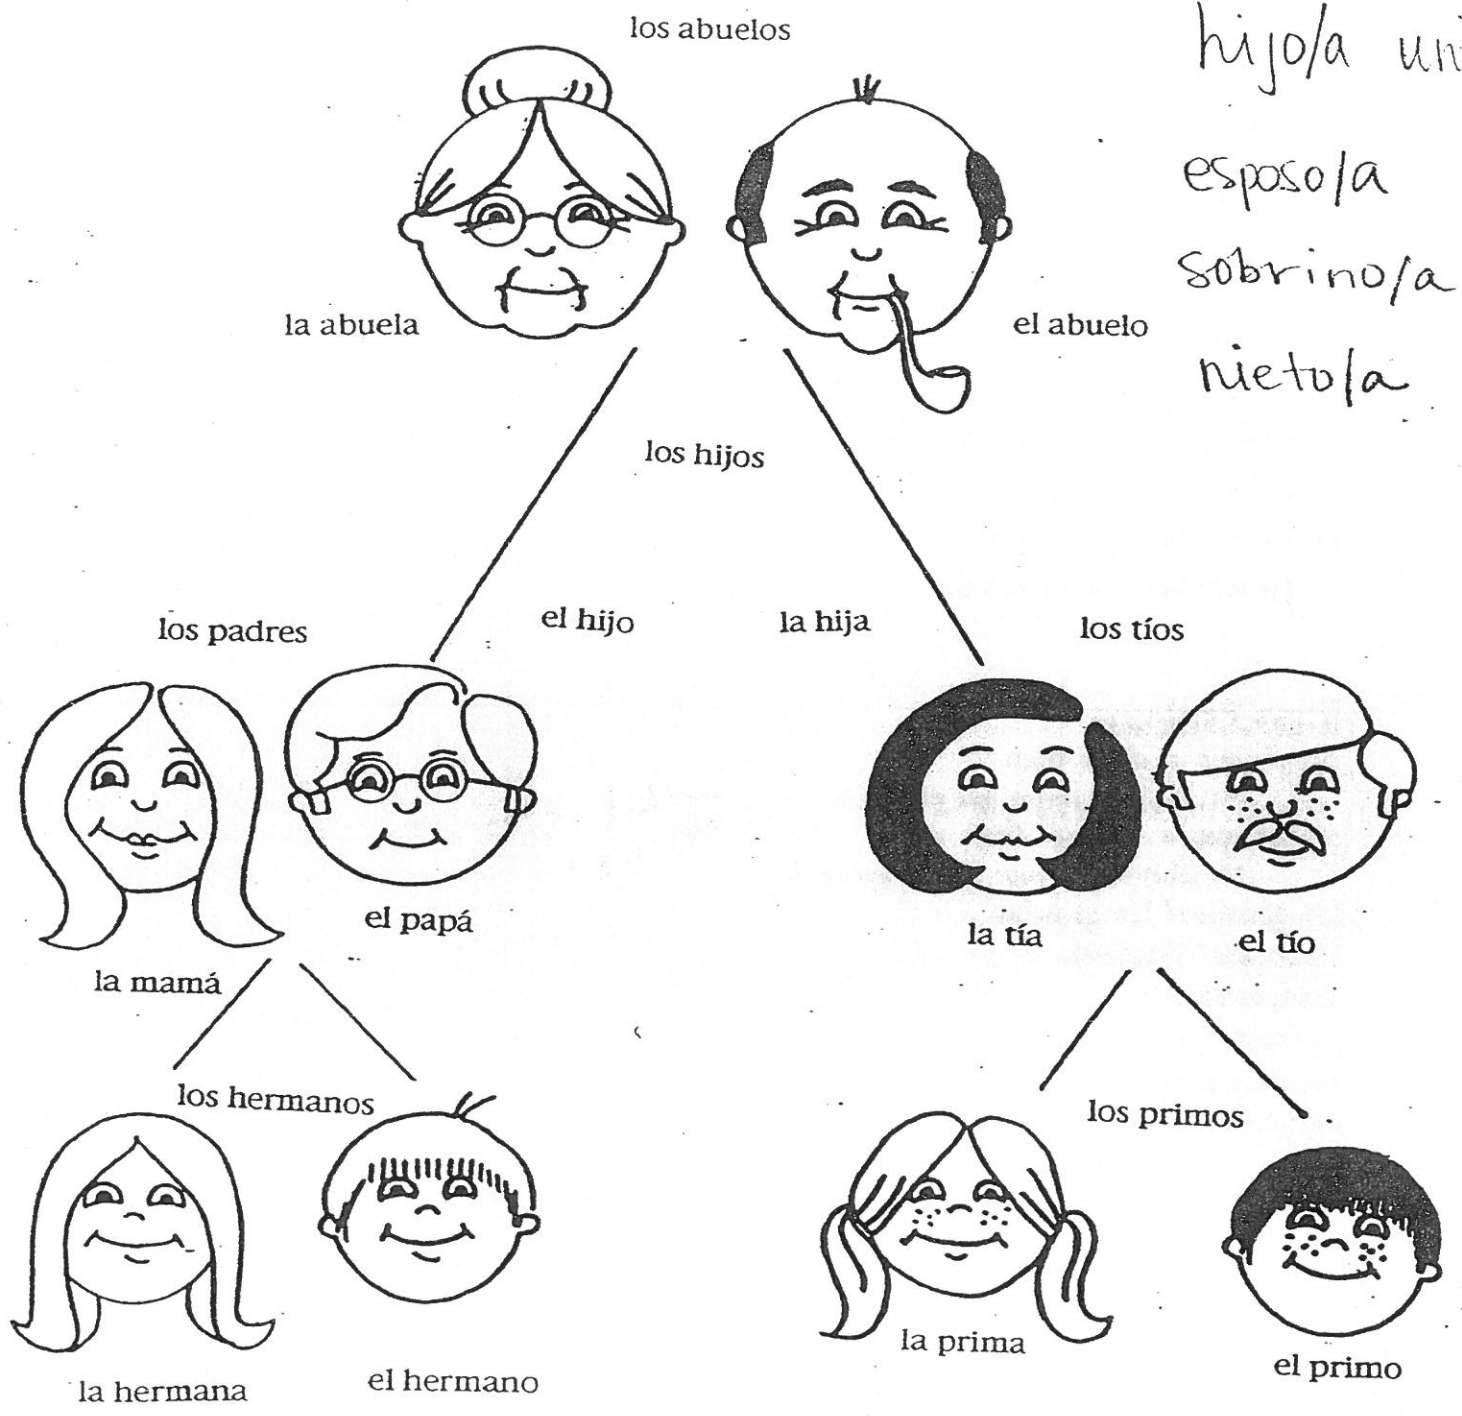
los abuelos

hijo/a uni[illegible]

esposo/a

sobrino/a

nieto/a

la abuela

el abuelo

los hijos

los padres

el hijo

la hija

los tíos

el papá

la mamá

la tía

el tío

los hermanos

los primos

la hermana

el hermano

la prima

el primo